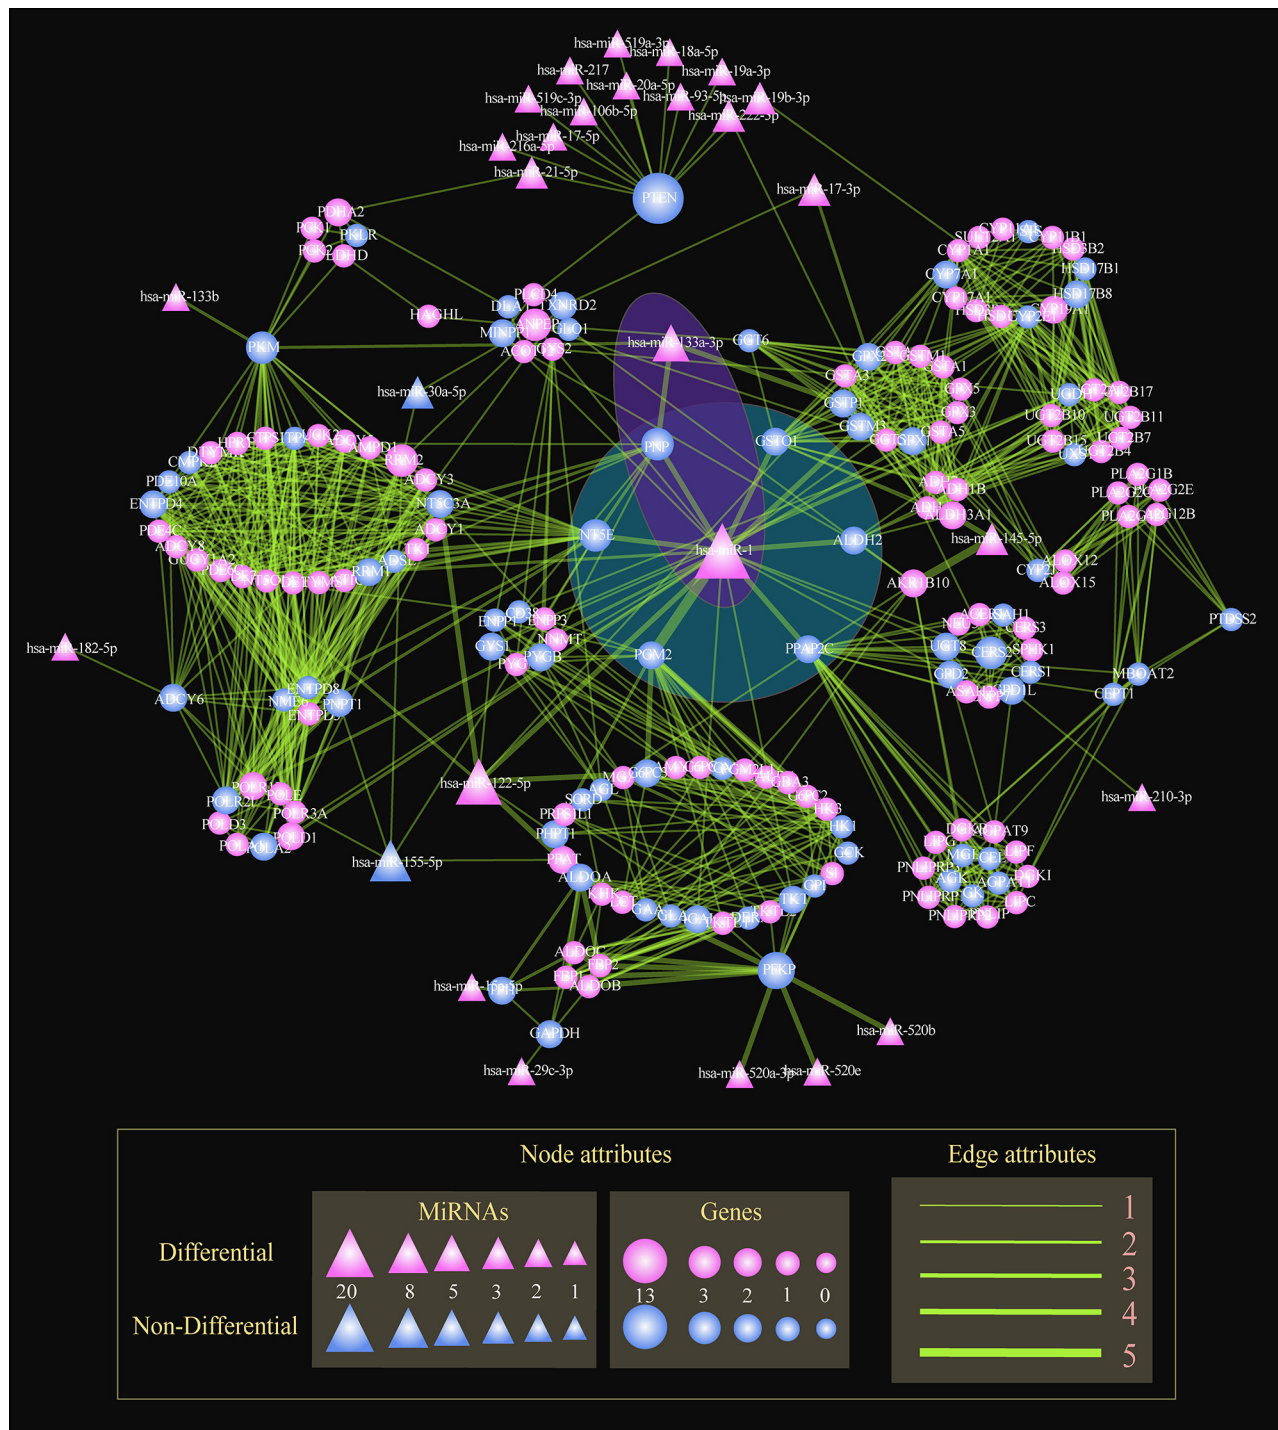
hsa-miR-519a-3p
hsa-miR-18a-5p
hsa-miR-217
hsa-miR-19a-3p
hsa-miR-20a-5p
hsa-miR-519c-3p
hsa-miR-93-5p
hsa-miR-19b-3p
hsa-miR-106b-5p
hsa-miR-222-3p
hsa-miR-17-5p
hsa-miR-216a-5p
hsa-miR-21-5p
PTEN
hsa-miR-17-3p
PDHA2
PGK1
PKLR
PGK2
LDHD
hsa-miR-133b
HAGHL
PDCD4
DLAT
TXNRD2
MINPP1
GLO1
ACO1
GYS2
PKM
hsa-miR-133a-3p
GGT6
hsa-miR-30a-5p
CYP11B2
CYP11B1
CYP7A1
HSD3B2
CYP7A1
HSD17B1
CYP17A1
HSD17B8
GPX1
GSTM1
GSTA3
GSTA1
GPX5
GSTP1
GPX3
GSTM3
GSTA5
UGT2B17
UGT2B10
UGT2B11
UGT2B15
UGT2B7
UGT2B4
CMPK2
PDE10A
ENTPD4
PDE4C
ADCY8
AMPD1
RRM2
ADCY3
NT5C3A
ADCY1
PNP
GSTO1
NT5E
hsa-miR-1
ALDH2
ADH1B
ALDH3A1
hsa-miR-145-5p
PLA2G1B
PLA2G2E
PLA2G12B
ALOX12
CYP2J2
ALOX15
AKR1B10
PTDSS2
ACER3
NEU
CERS3
SPHK1
UGT8
CERS2
CERS1
GBA2
ASAH2
MBOAT2
CEPT1
RRM1
ADSL
hsa-miR-182-5p
ENPP1
CD38
ENPP3
NNMT
GYS1
PYG
PYGB
PGM2
PPAP2C
ADCY6
ENTPD8
NME6
PNPT1
ENTPD2
hsa-miR-122-5p
AGL
SORD
PRPS1L1
PHPT1
HK3
HK1
GCK
GPI
PGAT
ALDOA
TKT
POLR2L
POLE
POLD3
POLR3A
POLD1
PLA2
hsa-miR-155-5p
hsa-miR-210-3p
DGKB
GPAT9
PNLIPRP
AGK
MGLL
CEL
LPL
DGKI
PNLIPRP
GK
AGPAT1
LIPC
PNLIPRP
PNLIP
ALDOC
FBP2
FBP1
ALDOB
PFKP
hsa-miR-
GAPDH
hsa-miR-520b
hsa-miR-29c-3p
hsa-miR-520a-3p
hsa-miR-520e

Node attributes
Edge attributes
MiRNAs
Genes
Differential
Non-Differential
20 8 5 3 2 1
13 3 2 1 0
1
2
3
4
5